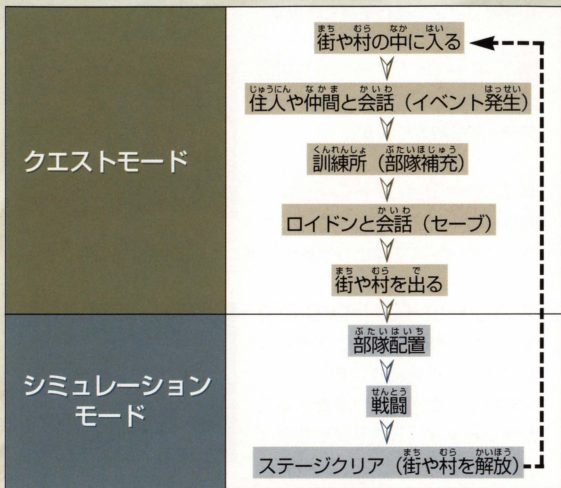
クエストモード

まち むら なか はい
街や村の中に入る

じゅうにん なかま かいわ はっせい
住人や仲間と会話（イベント発生）

くんれんしょ ぶたいほじゅう
訓練所（部隊補充）

かいわ
ロイドンと会話（セーブ）

まち むら で
街や村を出る

シミュレーションモード

ぶたいはいち
部隊配置

せんとう
戦闘

まち むら かいほう
ステージクリア（街や村を解放）